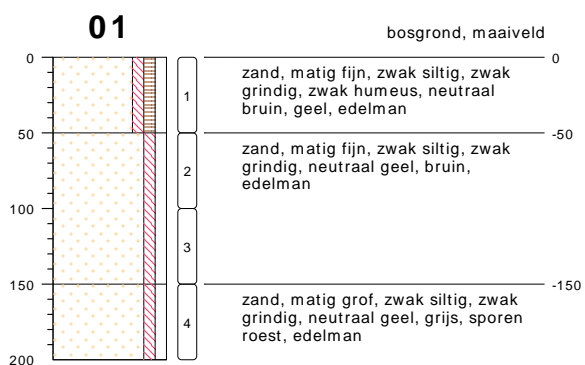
01

bosgrond, maaiveld

0
50
100
150
200

1
2
3
4

0
zand, matig fijn, zwak siltig, zwak grindig, zwak humeus, neutraal bruin, geel, edelman

-50
zand, matig fijn, zwak siltig, zwak grindig, neutraal geel, bruin, edelman

-150
zand, matig grof, zwak siltig, zwak grindig, neutraal geel, grijs, sporen roest, edelman